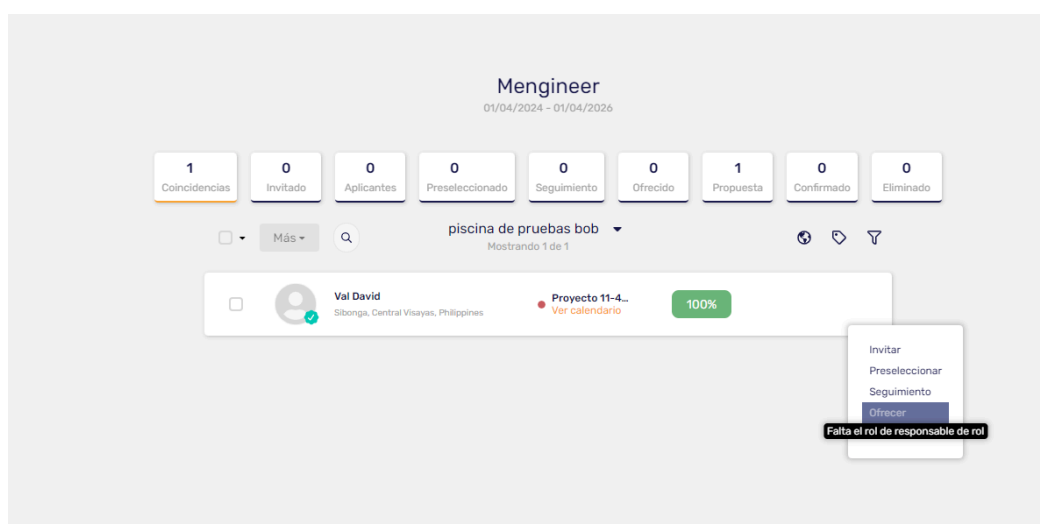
Mengineer
01/04/2024 - 01/04/2026

| 1 | 0 | 0 | 0 | 0 | 0 | 1 | 0 | 0 |
|---|---|---|---|---|---|---|---|---|
| Coincidencias | Invitado | Aplicantes | Preseleccionado | Seguimiento | Ofrecido | Propuesta | Confirmado | Eliminado |

Más
piscina de pruebas bob
Mostrando 1 de 1

Val David
Sibonga, Central Visayas, Philippines
Proyecto 11-4...
Ver calendario
100%

Invitar
Preseleccionar
Seguimiento
Ofrecer
Falta el rol de responsable de rol